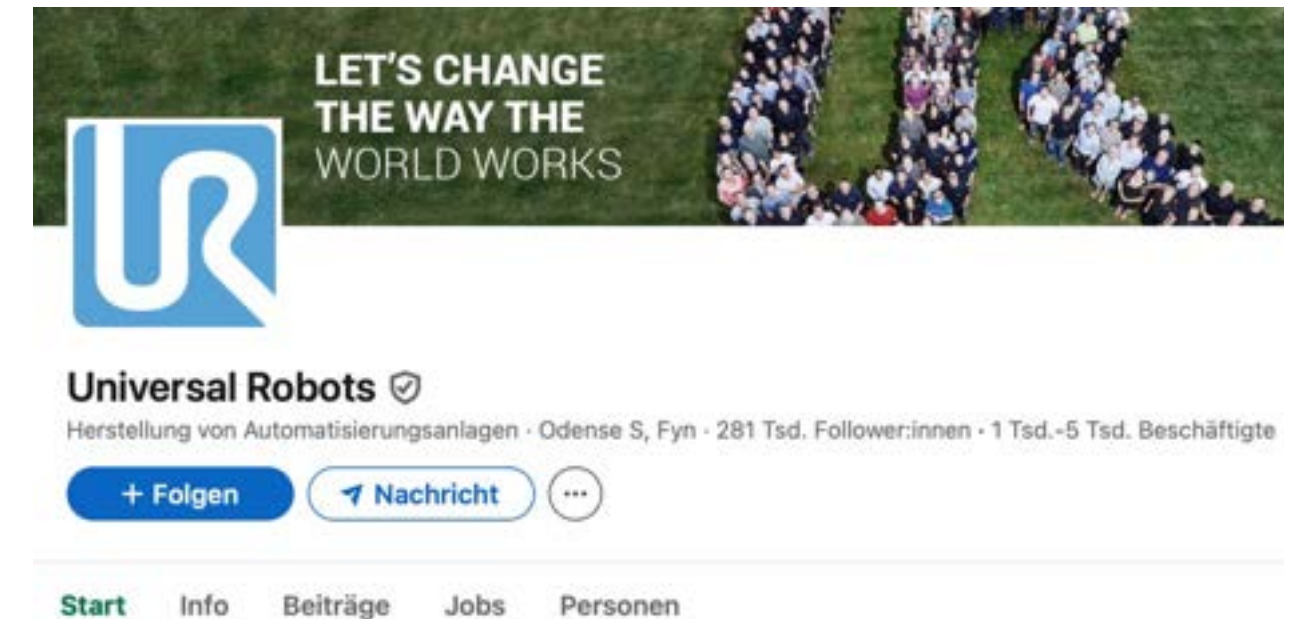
LET'S CHANGE THE WAY THE WORLD WORKS

Universal Robots

Herstellung von Automatisierungsanlagen · Odense S, Fyn · 281 Tsd. Follower:innen · 1 Tsd.-5 Tsd. Beschäftigte

+ Folgen

Nachricht

···

Start Info Beiträge Jobs Personen